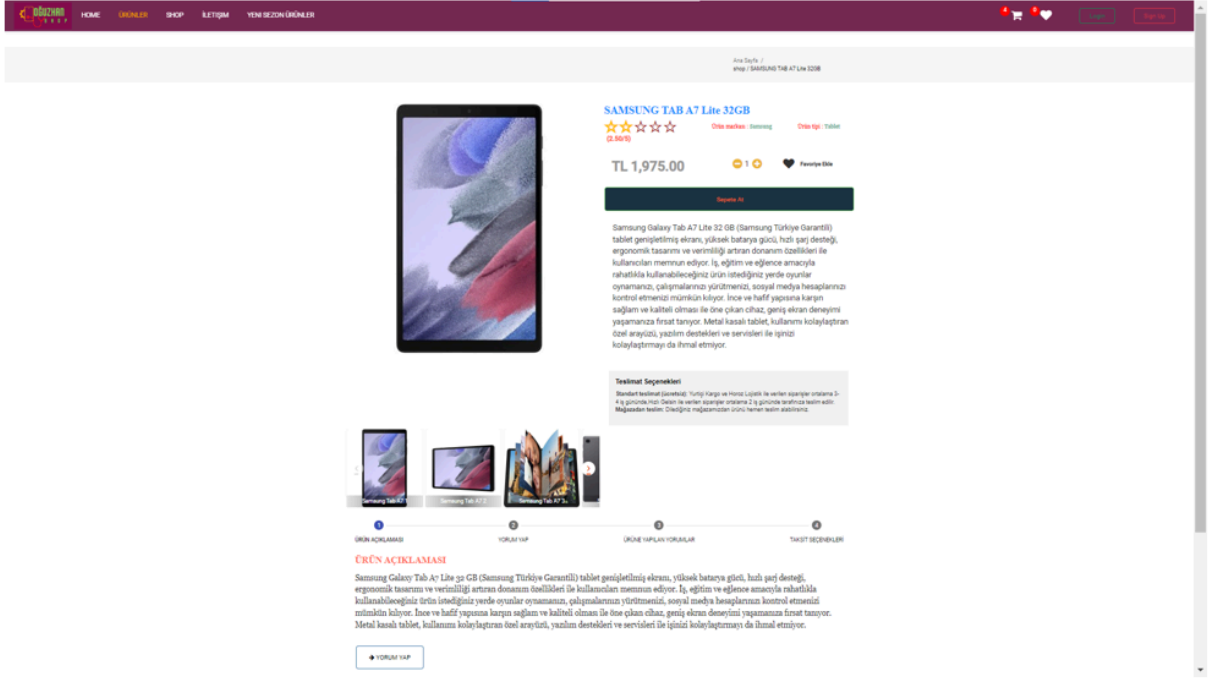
OĞUZHAN SHOP HOME ÜRÜNLER SHOP İLETİŞİM YENİ SEZON ÜRÜNLER

4 0 Login Sign Up

Ana Sayfa / shop / SAMSUNG TAB A7 Lite 32GB

SAMSUNG TAB A7 Lite 32GB

(2.50/5)

Ürün markası : Samsung Ürün tipi : Tablet

TL 1,975.00

1

Favoriye Ekle

Sepete At

Samsung Galaxy Tab A7 Lite 32 GB (Samsung Türkiye Garantili) tablet genişletilmiş ekranı, yüksek batarya gücü, hızlı şarj desteği, ergonomik tasarımı ve verimliliği artıran donanım özellikleri ile kullanıcıları memnun ediyor. İş, eğitim ve eğlence amacıyla rahatlıkla kullanabileceğiniz ürün istediğiniz yerde oyunlar oynamanızı, çalışmalarınızı yürütmenizi, sosyal medya hesaplarınızı kontrol etmenizi mümkün kılıyor. İnce ve hafif yapısına karşın sağlam ve kaliteli olması ile öne çıkan cihaz, geniş ekran deneyimi yaşamanıza fırsat tanıyor. Metal kasalı tablet, kullanımı kolaylaştıran özel arayüzü, yazılım destekleri ve servisleri ile işinizi kolaylaştırmayı da ihmal etmiyor.

Teslimat Seçenekleri

Standart teslimat (ücretsiz): Yurtiçi Kargo ve Horoz Lojistik ile verilen siparişler ortalama 3-4 iş gününde,Hızlı Gelsin ile verilen siparişler ortalama 2 iş gününde tarafınıza teslim edilir. Mağazadan teslim: Dilediğiniz mağazamızdan ürünü hemen teslim alabilirsiniz.

Samsung Tab A7 Samsung Tab A7 Samsung Tab A7

1 ÜRÜN AÇIKLAMASI 2 YORUM YAP 3 ÜRÜNE YAPILAN YORUMLAR 4 TAKSİT SEÇENEKLERİ

ÜRÜN AÇIKLAMASI

Samsung Galaxy Tab A7 Lite 32 GB (Samsung Türkiye Garantili) tablet genişletilmiş ekranı, yüksek batarya gücü, hızlı şarj desteği, ergonomik tasarımı ve verimliliği artıran donanım özellikleri ile kullanıcıları memnun ediyor. İş, eğitim ve eğlence amacıyla rahatlıkla kullanabileceğiniz ürün istediğiniz yerde oyunlar oynamanızı, çalışmalarınızı yürütmenizi, sosyal medya hesaplarınızı kontrol etmenizi mümkün kılıyor. İnce ve hafif yapısına karşın sağlam ve kaliteli olması ile öne çıkan cihaz, geniş ekran deneyimi yaşamanıza fırsat tanıyor. Metal kasalı tablet, kullanımı kolaylaştıran özel arayüzü, yazılım destekleri ve servisleri ile işinizi kolaylaştırmayı da ihmal etmiyor.

YORUM YAP